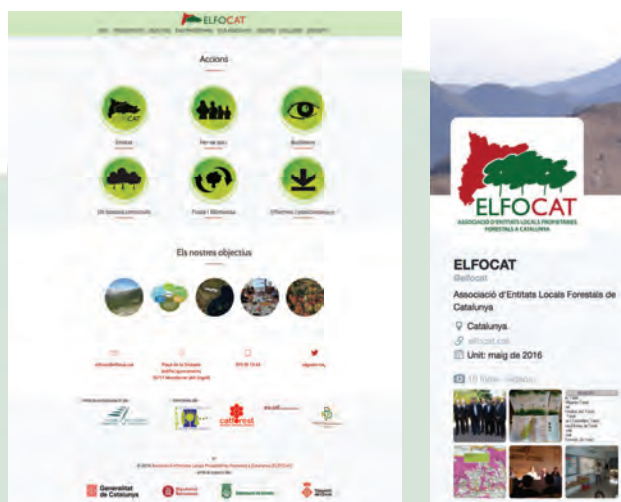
ELFOCAT

Accions

Unir-te

Per qui som

Butlletí

Els nostres objectius

Generalitat de Catalunya

ELFOCAT

ASSOCIACIÓ D'ENTITATS LOCALS PROPIETÀRIES FORESTALS A CATALUNYA

ELFOCAT

@elfocat

Associació d'Entitats Locals Forestals de Catalunya

Catalunya

elfocat.cat

Unit: maig de 2016